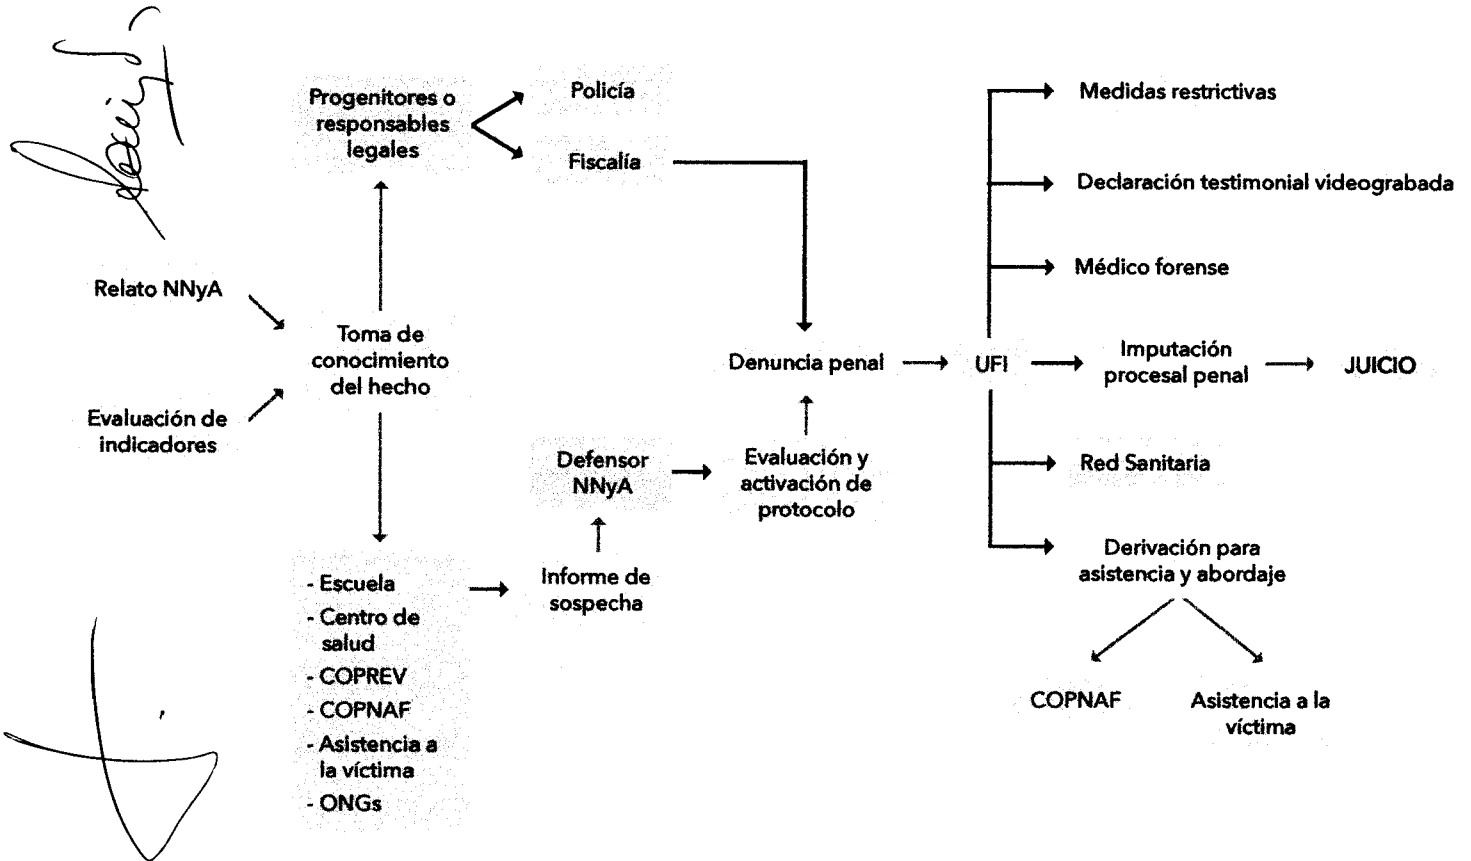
Progenitores o responsables legales

Policía

Fiscalía

Medidas restrictivas

Declaración testimonial videograbada

Médico forense

Relato NNyA

Evaluación de indicadores

Toma de conocimiento del hecho

Denuncia penal

UFI

Imputación procesal penal

JUICIO

Defensor NNyA

Evaluación y activación de protocolo

Red Sanitaria

Derivación para asistencia y abordaje

- Escuela
- Centro de salud
- COPREV
- COPNAF
- Asistencia a la víctima
- ONGs

Informe de sospecha

COPNAF

Asistencia a la víctima